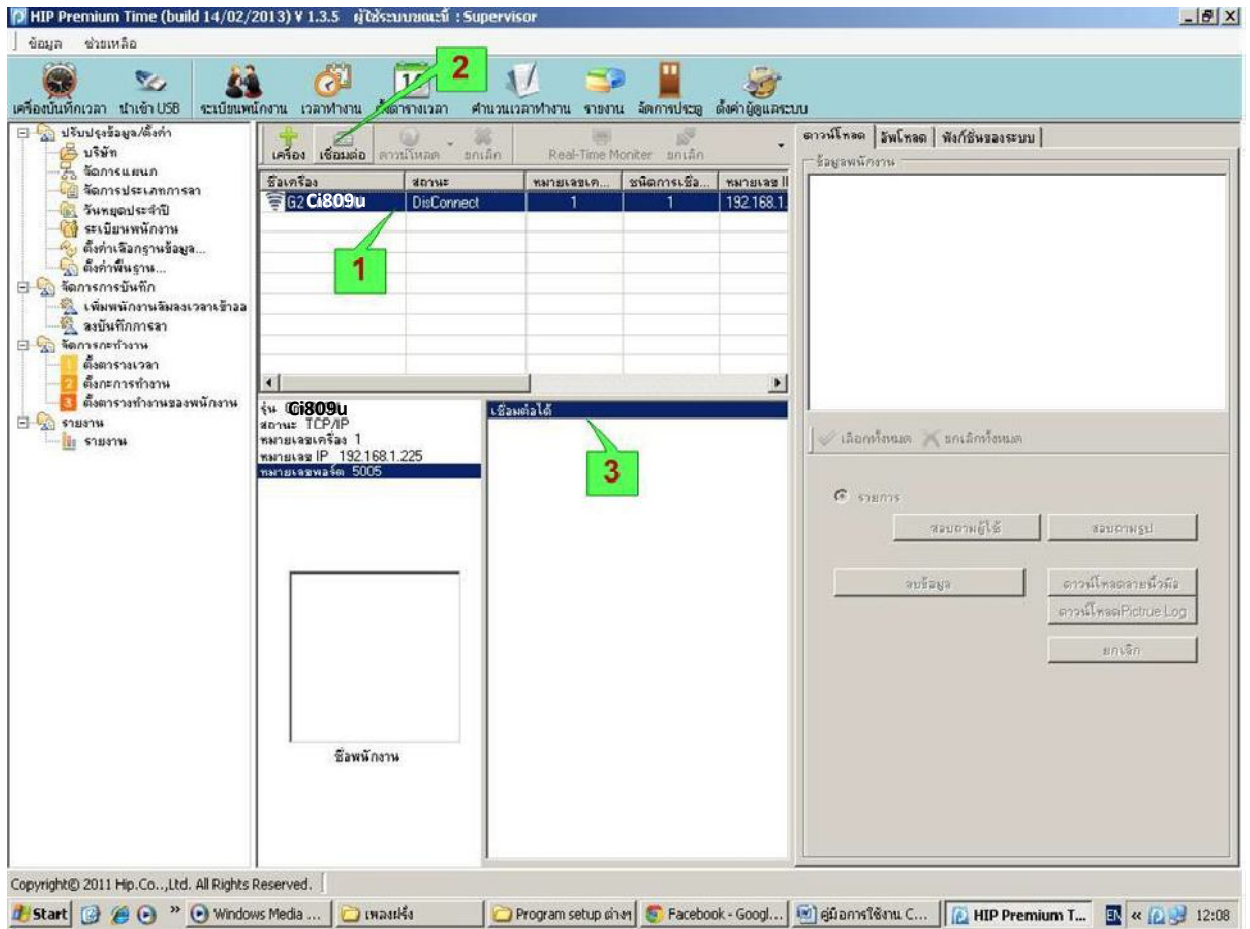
HIP Premium Time (build 14/02/2013) V 1.3.5 ผู้ใช้ระบบขณะนี้ : Supervisor

ข้อมูล ช่วยเหลือ

เครื่องบันทึกเวลา นำเข้า USB ระเบียนพนักงาน เวลาทำงาน ตั้งตารางเวลา คำนวณเวลาทำงาน รายงาน จัดการประตู ตั้งค่าผู้ดูแลระบบ

2

ปรับปรุงข้อมูล/ตั้งค่า
บริษัท
จัดการแผนก
จัดการประเภทการลา
วันหยุดประจำปี
ระเบียนพนักงาน
ตั้งค่าเลือกฐานข้อมูล...
ตั้งค่าพื้นฐาน...
จัดการการบันทึก
เพิ่มพนักงานลืมลงเวลาเข้าออก
ลงบันทึกการลา
จัดการกะทำงาน
ตั้งตารางเวลา
ตั้งกะการทำงาน
ตั้งตารางทำงานของพนักงาน
รายงาน
รายงาน

เครื่อง เชื่อมต่อ ดาวน์โหลด ยกเลิก Real-Time Moniter ยกเลิก

| ชื่อเครื่อง | สถานะ | หมายเลขเค... | ชนิดการเชื่อ... | หมายเลข I |
|---|---|---|---|---|
| G2 Ci809u | DisConnect | 1 | 1 | 192.168.1. |

1

รุ่น Ci809u
สถานะ TCP/IP
หมายเลขเครื่อง 1
หมายเลข IP 192.168.1.225
หมายเลขพอร์ต 5005

ชื่อพนักงาน

เชื่อมต่อได้

3

ดาวน์โหลด อัพโหลด ฟังก์ชั่นของระบบ
ข้อมูลพนักงาน

เลือกทั้งหมด ยกเลิกทั้งหมด

รายการ
สอบถามผู้ใช้ สอบถามรูป
ลบข้อมูล ดาวน์โหลดลายนิ้วมือ
ดาวน์โหลดPictrue Log
ยกเลิก

Copyright© 2011 Hip.Co..,Ltd. All Rights Reserved.

Start Windows Media ... เพลงฟัง Program setup ต่างๆ Facebook - Googl... คู่มือการใช้งาน C... HIP Premium T... EN 12:08